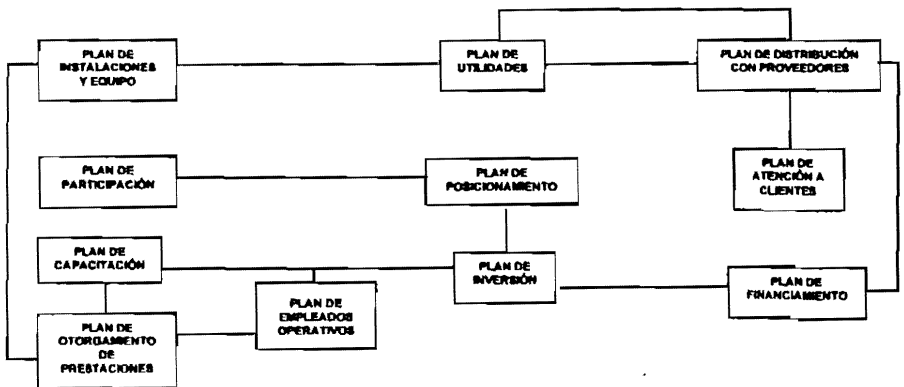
PLAN DE INSTALACIONES Y EQUIPO

PLAN DE UTILIDADES

PLAN DE DISTRIBUCIÓN CON PROVEEDORES

PLAN DE PARTICIPACIÓN

PLAN DE POSICIONAMIENTO

PLAN DE ATENCIÓN A CLIENTES

PLAN DE CAPACITACIÓN

PLAN DE INVERSIÓN

PLAN DE FINANCIAMIENTO

PLAN DE EMPLEADOS OPERATIVOS

PLAN DE OTORGAMIENTO DE PRESTACIONES